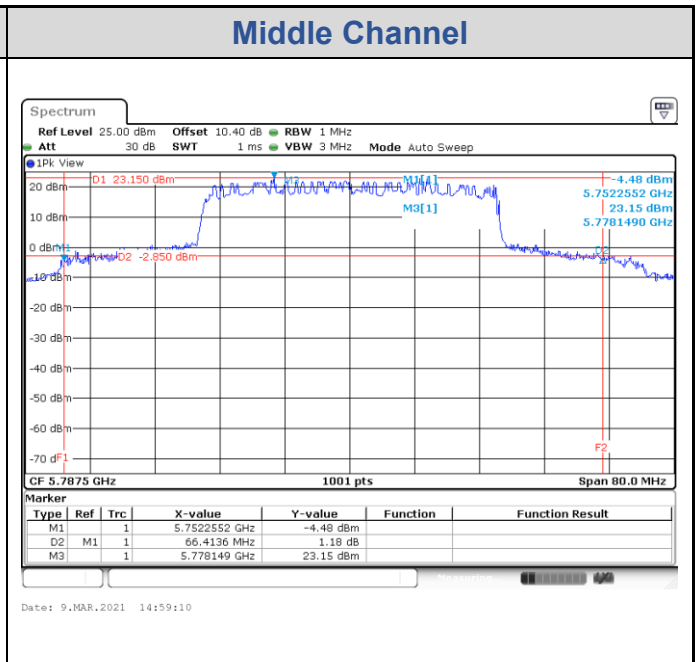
Middle Channel

Spectrum

Ref Level 25.00 dBm Offset 10.40 dB RBW 1 MHz
Att 30 dB SWT 1 ms VBW 3 MHz Mode Auto Sweep

1Pk View

D1 23.150 dBm
M1[1] -4.48 dBm
5.7522552 GHz
M3[1] 23.15 dBm
5.7781490 GHz

20 dBm
10 dBm
0 dBm
D2 -2.850 dBm
-10 dBm
-20 dBm
-30 dBm
-40 dBm
-50 dBm
-60 dBm
-70 dBm
F1
F2
M1
M3
D2

CF 5.7875 GHz 1001 pts Span 80.0 MHz

Marker

| Type | Ref | Trc | X-value | Y-value | Function | Function Result |
|---|---|---|---|---|---|---|
| M1 | | 1 | 5.7522552 GHz | -4.48 dBm | | |
| D2 | M1 | 1 | 66.4136 MHz | 1.18 dB | | |
| M3 | | 1 | 5.778149 GHz | 23.15 dBm | | |

Date: 9.MAR.2021 14:59:10